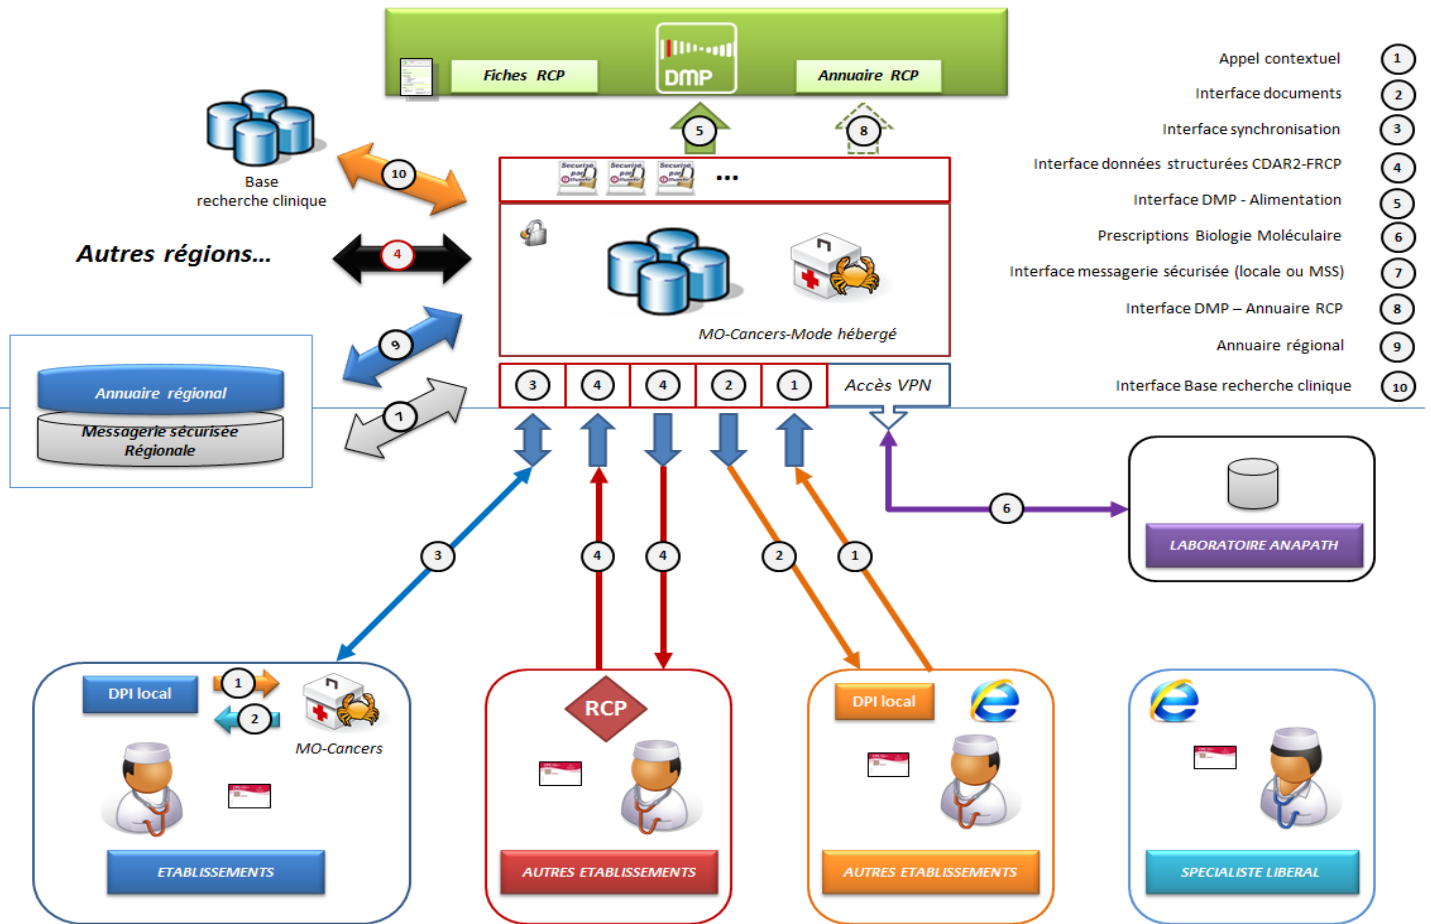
Fiches RCP

DMP

Annuaire RCP

Base recherche clinique

10

5

8

Autres régions…

4

9

1

Annuaire régional

Messagerie sécurisée Régionale

MO-Cancers-Mode hébergé

3 4 4 2 1 Accès VPN

Appel contextuel 1
Interface documents 2
Interface synchronisation 3
Interface données structurées CDAR2-FRCP 4
Interface DMP - Alimentation 5
Prescriptions Biologie Moléculaire 6
Interface messagerie sécurisée (locale ou MSS) 7
Interface DMP – Annuaire RCP 8
Annuaire régional 9
Interface Base recherche clinique 10

6

LABORATOIRE ANAPATH

3 4 4 2 1

DPI local

1

2

MO-Cancers

ETABLISSEMENTS

RCP

AUTRES ETABLISSEMENTS

DPI local

AUTRES ETABLISSEMENTS

SPECIALISTE LIBERAL